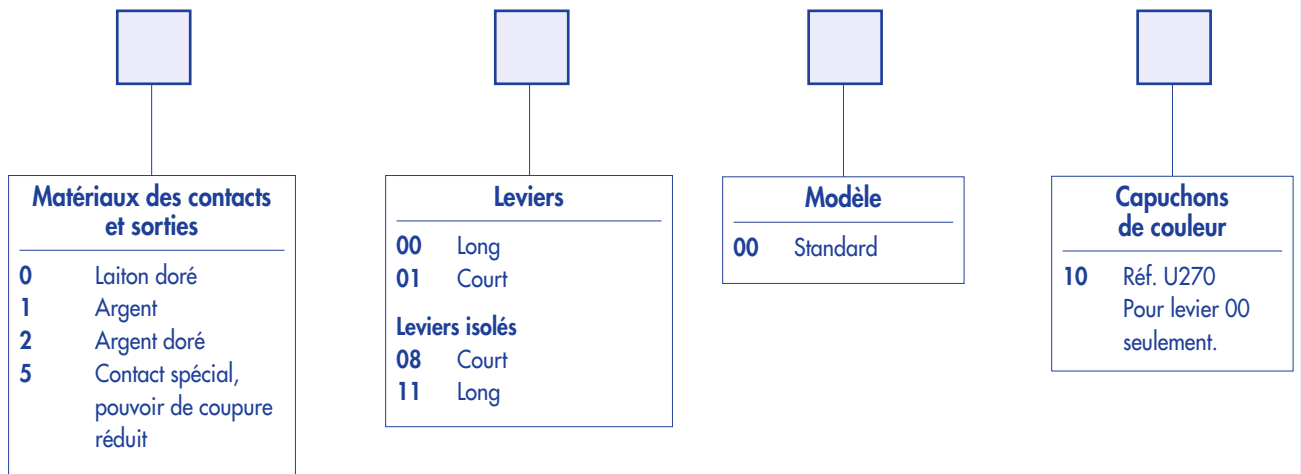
Matériaux des contacts et sorties

0 Laiton doré
1 Argent
2 Argent doré
5 Contact spécial, pouvoir de coupure réduit

Leviers

00 Long
01 Court

Leviers isolés
08 Court
11 Long

Modèle

00 Standard

Capuchons de couleur

10 Réf. U270 Pour levier 00 seulement.